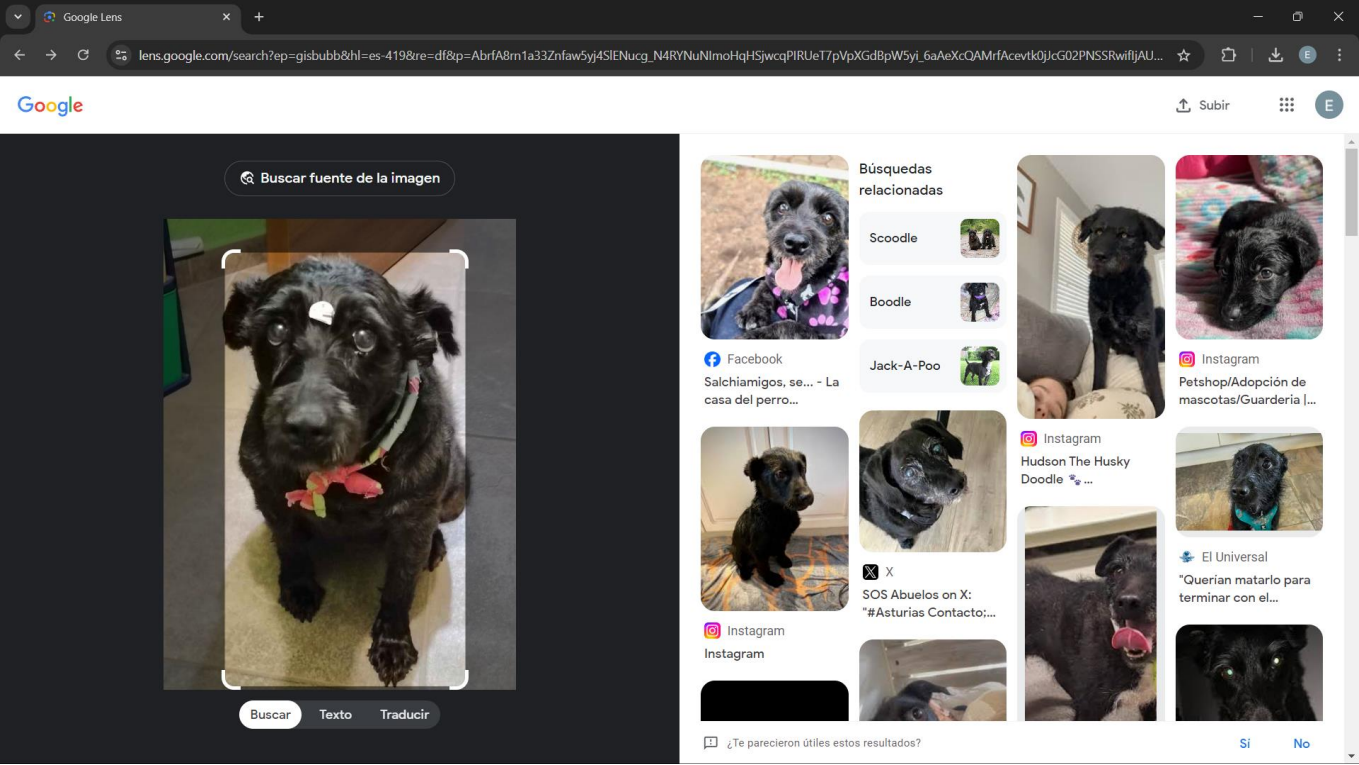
Google Lens

lens.google.com/search?ep=gisbubb&hl=es-419&re=df&p=AbrfA8rn1a33Znfaw5yj4SlENucg_N4RYNuNImoHqHSjwcqPIRUeT7pVpXGdBpW5yi_6aAeXcQAMrfAcevtk0jJcG02PNSSRwifIjAU...

Google

Subir

E

Buscar fuente de la imagen

Buscar Texto Traducir

Facebook
Salchiamigos, se... - La casa del perro...

Instagram
Instagram

Búsquedas relacionadas

Scoodle

Boodle

Jack-A-Poo

X
SOS Abuelos on X: "#Asturias Contacto;...

Instagram
Hudson The Husky Doodle 🐾...

Instagram
Petshop/Adopción de mascotas/Guarderia |...

El Universal
"Querían matarlo para terminar con el...

¿Te parecieron útiles estos resultados?

Sí

No